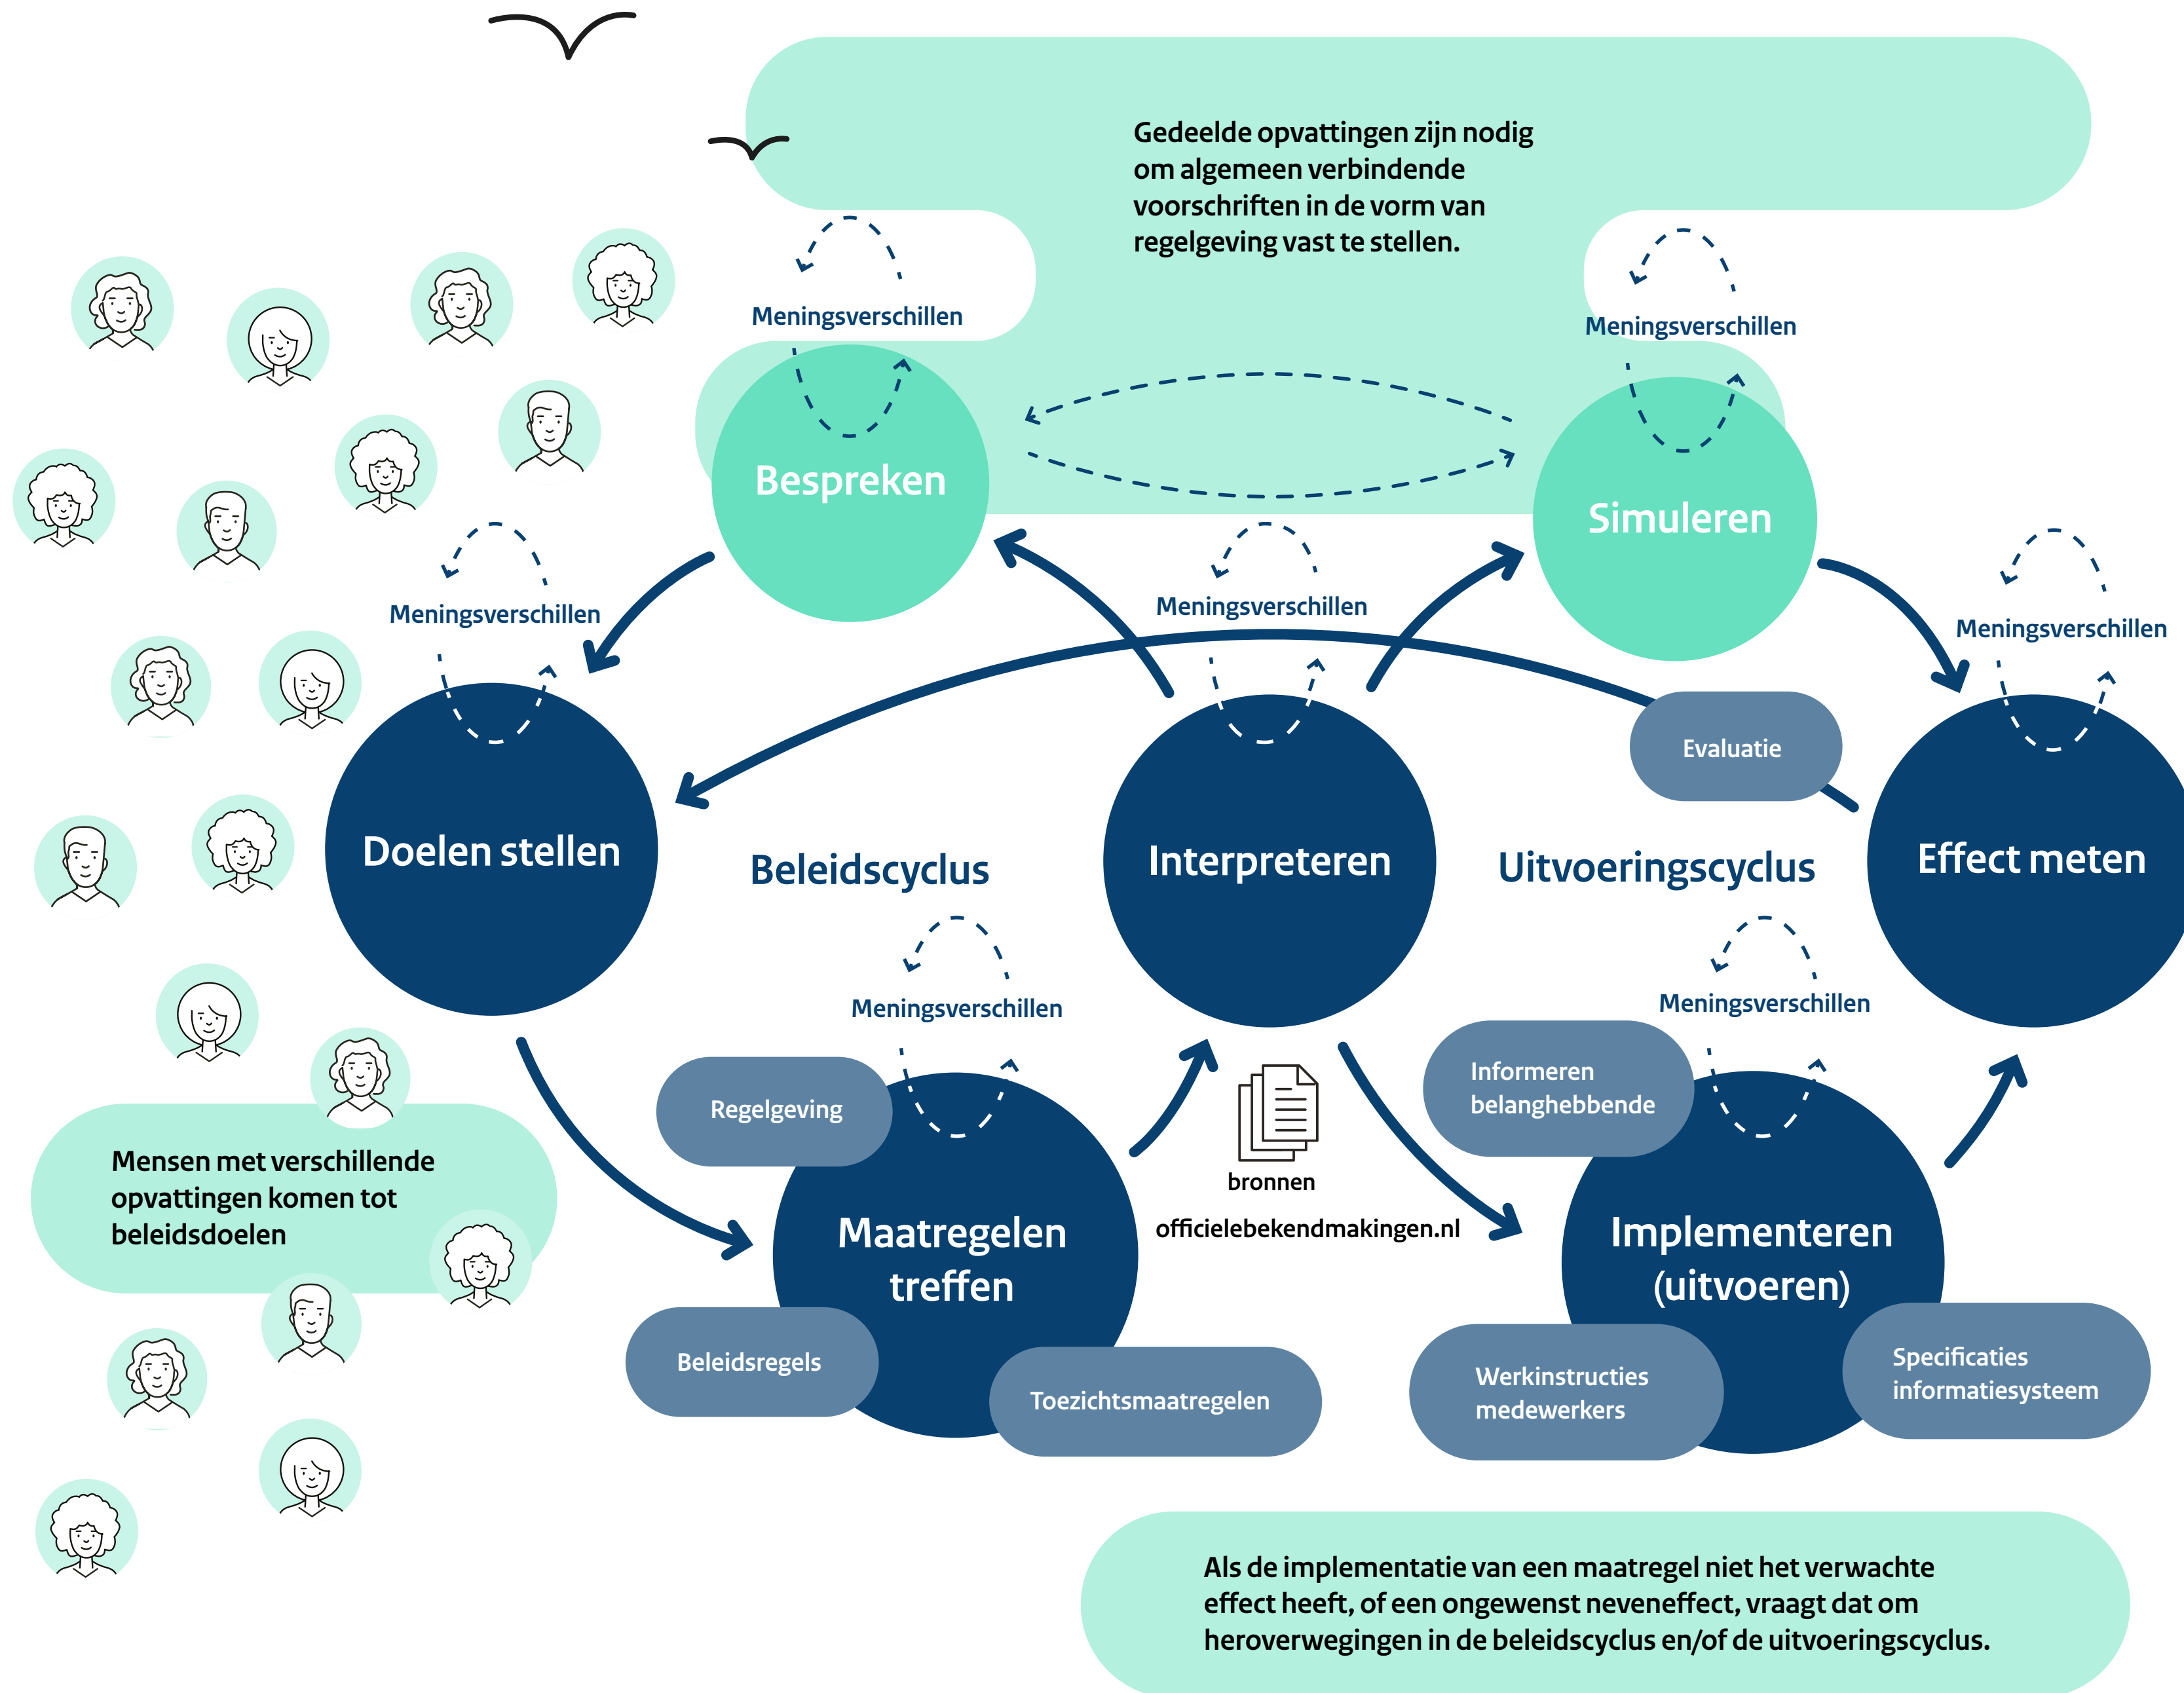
Gedeelde opvattingen zijn nodig om algemeen verbindende voorschriften in de vorm van regelgeving vast te stellen.

Meningsverschillen

Meningsverschillen

Bespreken

Simuleren

Meningsverschillen

Meningsverschillen

Meningsverschillen

Doelen stellen

Evaluatie

Beleidscyclus

Interpreteren

Uitvoeringscyclus

Effect meten

Meningsverschillen

Meningsverschillen

Regelgeving

Informeren belanghebbende

bronnen

officielebekendmakingen.nl

Mensen met verschillende opvattingen komen tot beleidsdoelen

Maatregelen treffen

Implementeren (uitvoeren)

Beleidsregels

Toezichtsmaatregelen

Werkinstructies medewerkers

Specificaties informatiesysteem

Als de implementatie van een maatregel niet het verwachte effect heeft, of een ongewenst neveneffect, vraagt dat om heroverwegingen in de beleidscyclus en/of de uitvoeringscyclus.